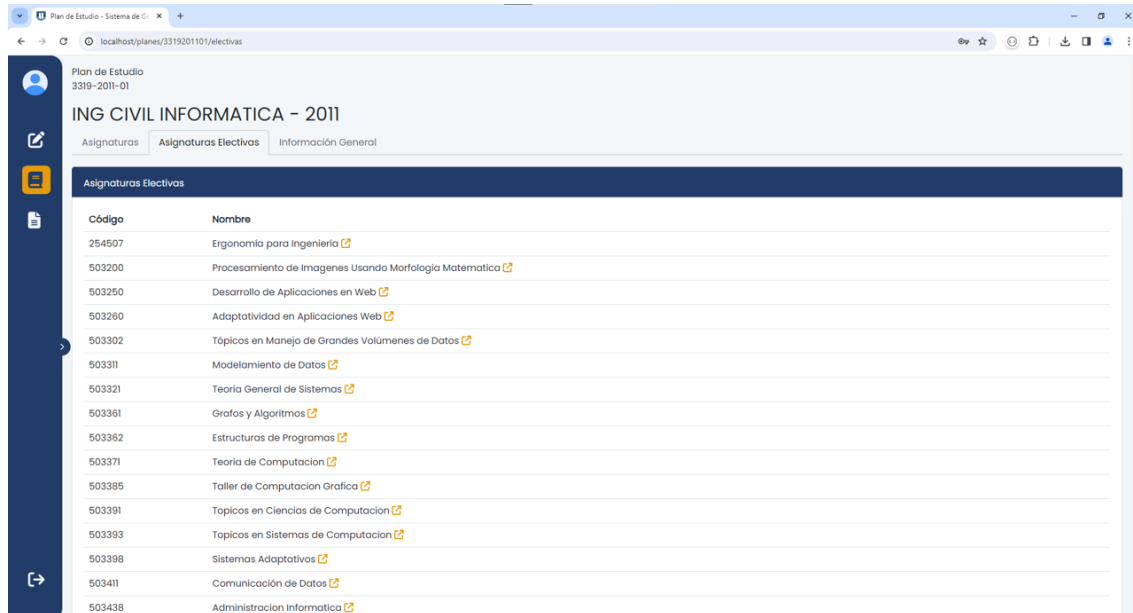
Plan de Estudio - Sistema de G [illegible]

localhost/planes/3319201101/electivas

Plan de Estudio
3319-2011-01

ING CIVIL INFORMATICA - 2011

Asignaturas | Asignaturas Electivas | Información General

Asignaturas Electivas

| Código | Nombre |
|---|---|
| 254507 | Ergonomía para Ingeniería |
| 503200 | Procesamiento de Imagenes Usando Morfologia Matematica |
| 503250 | Desarrollo de Aplicaciones en Web |
| 503260 | Adaptotividad en Aplicaciones Web |
| 503302 | Tópicos en Manejo de Grandes Volúmenes de Datos |
| 503311 | Modelamiento de Datos |
| 503321 | Teoria General de Sistemas |
| 503361 | Grafos y Algoritmos |
| 503362 | Estructuras de Programas |
| 503371 | Teoria de Computacion |
| 503385 | Taller de Computacion Grafica |
| 503391 | Topicos en Ciencias de Computacion |
| 503393 | Topicos en Sistemas de Computacion |
| 503398 | Sistemas Adaptativos |
| 503411 | Comunicación de Datos |
| 503438 | Administracion Informatica |